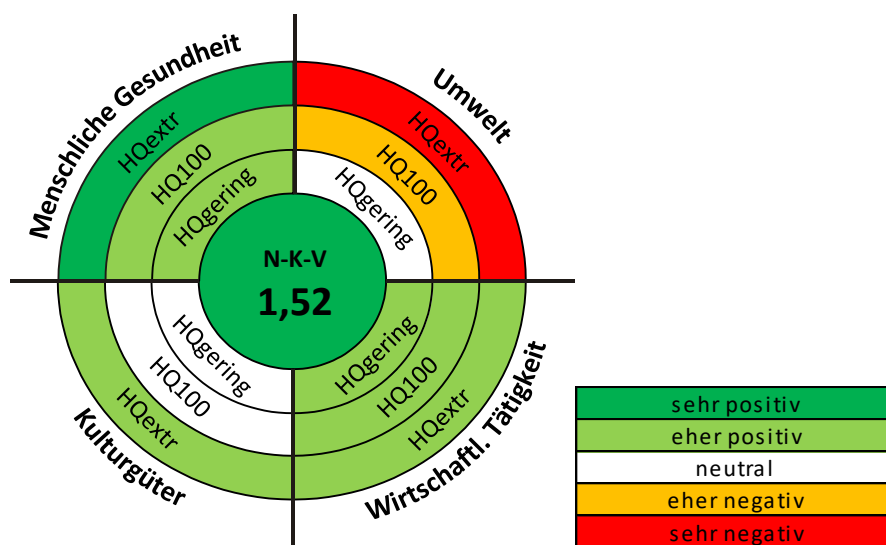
Menschliche Gesundheit

HQextr

HQ100

HQgering

Umwelt

HQextr

HQ100

HQgering

N-K-V

1,52

HQgering

HQ100

HQextr

Kulturgüter

HQgering

HQ100

HQextr

Wirtschaftl. Tätigkeit

| sehr positiv |
|---|
| eher positiv |
| neutral |
| eher negativ |
| sehr negativ |